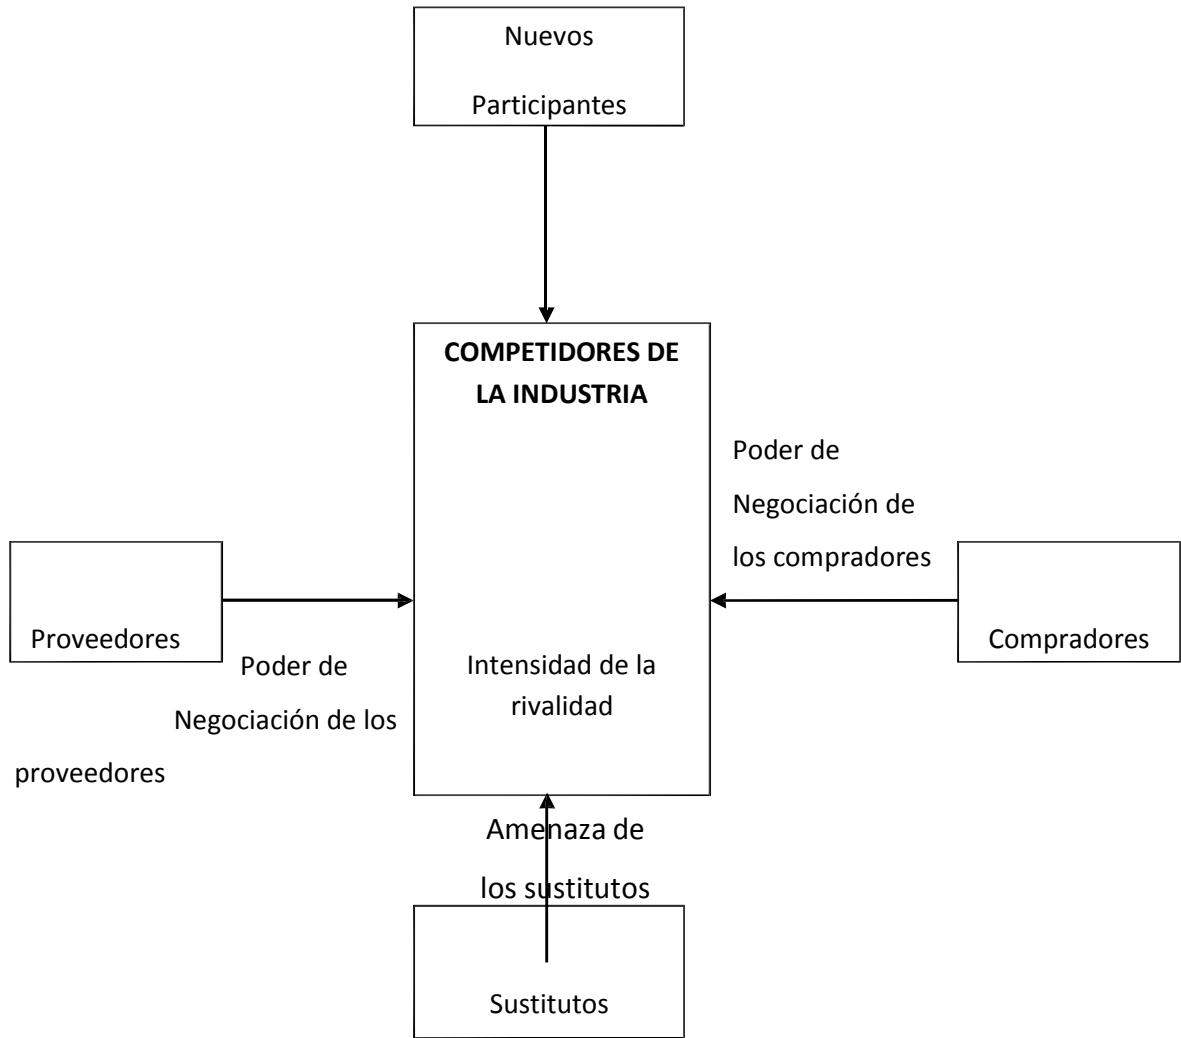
Nuevos
Participantes

COMPETIDORES DE LA INDUSTRIA

Poder de
Negociación de
los compradores

Proveedores

Compradores

Poder de
Negociación de los
proveedores

Intensidad de la
rivalidad

Amenaza de
los sustitutos

Sustitutos